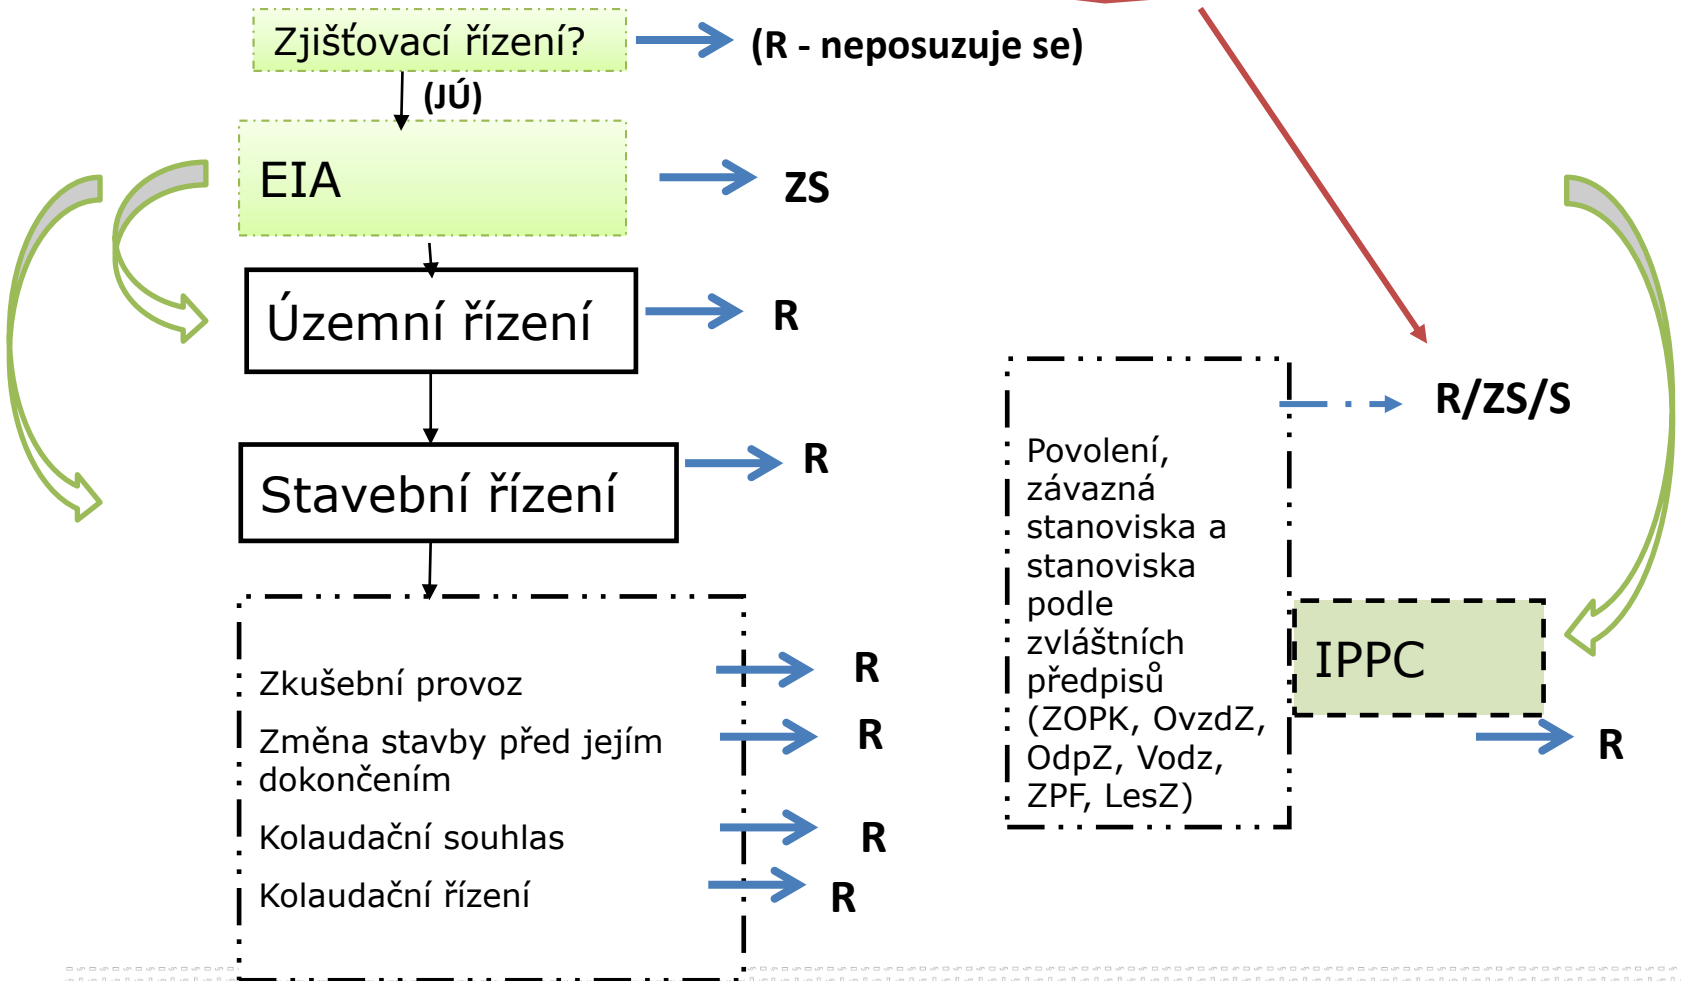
Zjišťovací řízení?

(R - neposuzuje se)

(JÚ)

EIA

ZS

Územní řízení

R

Stavební řízení

R

Zkušební provoz

R

Změna stavby před jejím dokončením

R

Kolaudační souhlas

R

Kolaudační řízení

R

Povolení, závazná stanoviska a stanoviska podle zvláštních předpisů (ZOPK, OvzdZ, OdpZ, Vodz, ZPF, LesZ)

R/ZS/S

IPPC

R